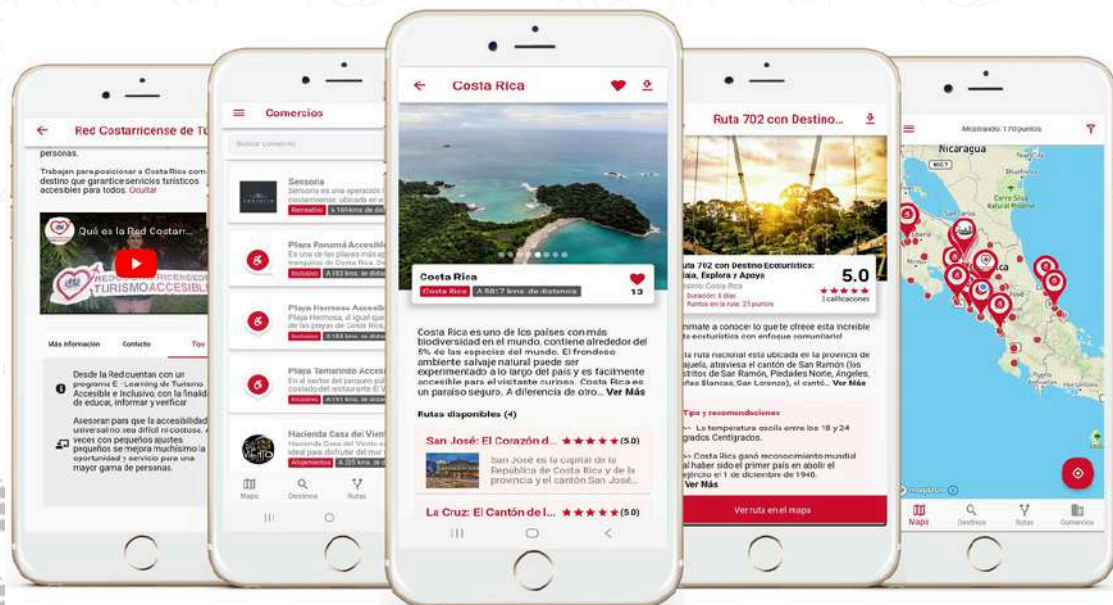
Red Costarricense de Tu

personas.

Trabajan para posicionar a Costa Rica como destino que garantice servicios turísticos accesibles para todos. Ocultar

Qué es la Red Costarr...

TURISMO ACCESIBLE

Más información | Contacto | Tips

Desde la Red cuentan con un programa E - Learning de Turismo Accesible e Inclusivo, con la finalidad de educar, informar y verificar

Asesoran para que la accesibilidad universal no sea difícil ni costosa. A veces con pequeños ajustes pequeños se mejora muchísimo la oportunidad y servicio para una mayor gama de personas.

Comercios

Buscar comercio

Sensoria
Sensoria es una operación t... cociamiento, ubicada en el...
Recreativo | A 161 kms. de d...

Playa Panamá Accesible
Es una de las playas más... tranquilas de Costa Rica...
Inclusivo | A 183 kms. de dista...

Playa Hermosa Accesible
Playa Hermosa, al igual que... de las playas de Costa Rica...
Inclusivo | A 184 kms. de dista...

Playa Tamarindo Accesible
En el sector del parque pl... costado del restaurante E...
Inclusivo | A 191 kms. de dista...

Hacienda Casa del Viento
Hacienda Casa del Viento... ideal para disfrutar de...
Alojamientos | A 255 kms. de dista...

Mapa | Destinos | Rutas

Costa Rica

Costa Rica
Costa Rica | A 5817 kms. de distancia
13

Costa Rica es uno de los países con más biodiversidad en el mundo, contiene alrededor del 5% de las especies del mundo. El frondoso ambiente salvaje natural puede ser experimentado a lo largo del país y es fácilmente accesible para el visitante curioso. Costa Rica es un paraíso seguro. A diferencia de otro... Ver Más

Rutas disponibles (4)

San José: El Corazón d... ★★★★★ (5.0)
San José es la capital de la República de Costa Rica y de la provincia y el cantón San José...

La Cruz: El Cantón de l... ★★★★★ (5.0)

Ruta 702 con Destino...

uta 702 con Destino Ecoturístico: iaja, Explora y Apoya
estino: Costa Rica
Duración: 5 días
Puntos en la ruta: 23 puntos
5.0
3 calificaciones

nímate a conocer lo que te ofrece esta increíble ta ecoturística con enfoque comunitario!

ta ruta nacional está ubicada en la provincia de ajuela, atraviesa el cantón de San Ramón (los stritos de San Ramón, Piedades Norte, Ángeles, ñas Blancas, San Lorenzo), el cantó... Ver Más

Tips y recomendaciones

La temperatura oscila entre los 18 y 24 grados Centígrados.

Costa Rica ganó reconocimiento mundial al haber sido el primer país en abolir el ejército el 1 de diciembre de 1948.
Ver Más

Ver ruta en el mapa

Mostrando: 170 puntos

Nicaragua

Mapa | Destinos | Rutas | Comercios